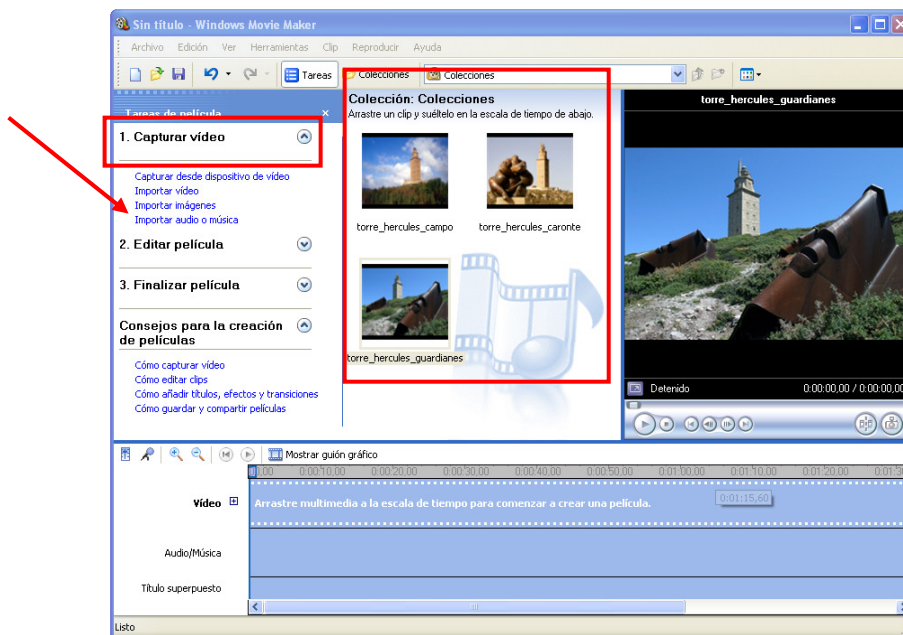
Sin título - Windows Movie Maker

Archivo Edición Ver Herramientas Clip Reproducir Ayuda

Tareas Colecciones Colecciones

Tareas de película

1. Capturar vídeo

Capturar desde dispositivo de vídeo
Importar vídeo
Importar imágenes
Importar audio o música

2. Editar película

3. Finalizar película

Consejos para la creación de películas

Cómo capturar vídeo
Cómo editar clips
Cómo añadir títulos, efectos y transiciones
Cómo guardar y compartir películas

Colección: Colecciones
Arrastre un clip y suéltelo en la escala de tiempo de abajo.

torre_hercules_campo
torre_hercules_caronte
torre_hercules_guardianes

torre_hercules_guardianes

Detenido 0:00:00,00 / 0:00:00,00

Mostrar guión gráfico

0:00 0:00:10,00 0:00:20,00 0:00:30,00 0:00:40,00 0:00:50,00 0:01:00,00 0:01:10,00 0:01:20,00 0:01:30

Vídeo
Arrastre multimedia a la escala de tiempo para comenzar a crear una película.
0:01:15,60

Audio/Música

Título superpuesto

Listo